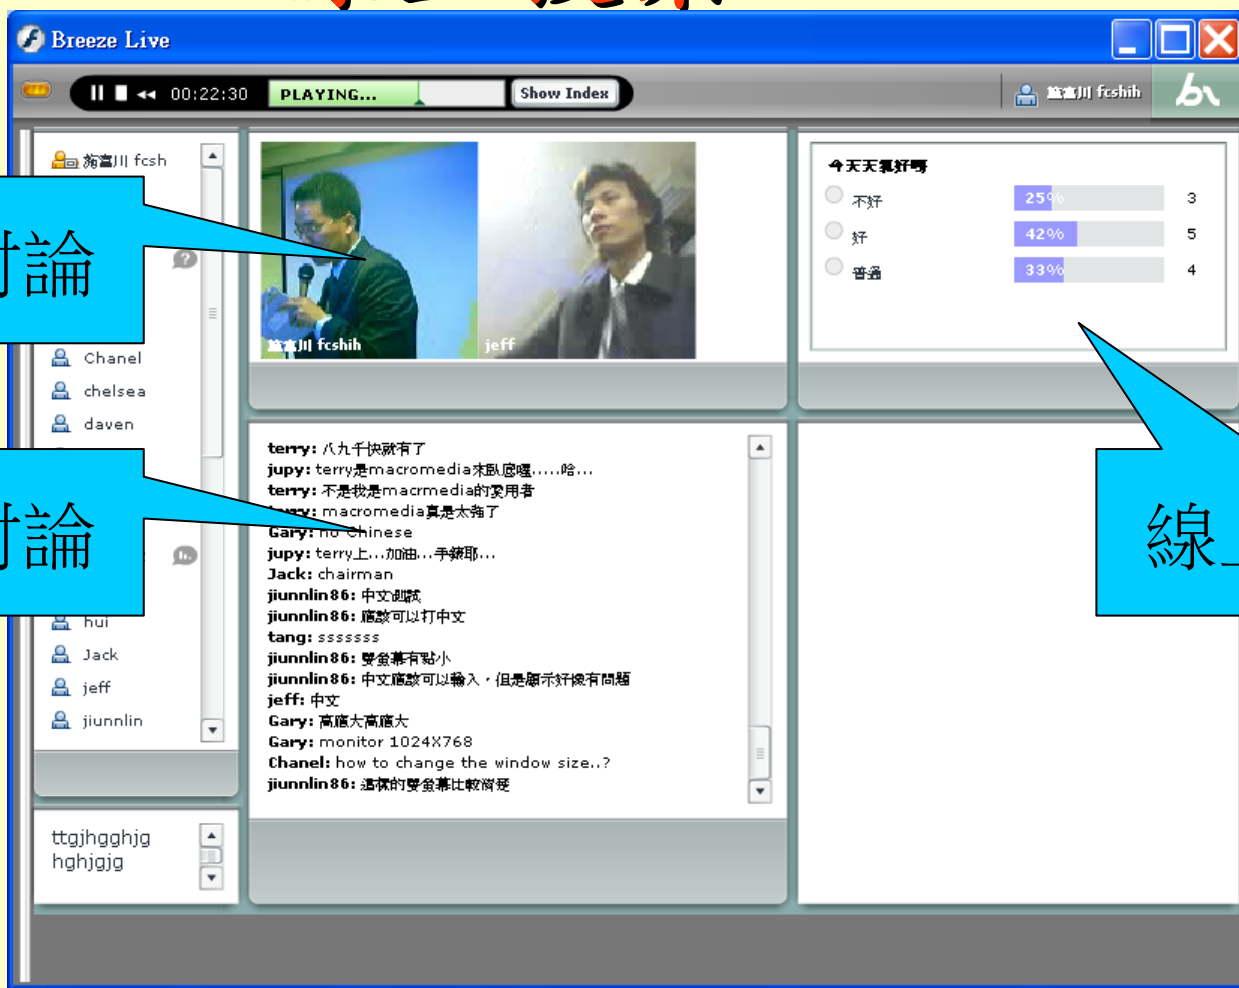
Breeze Live

00:22:30 PLAYING... Show Index

施富川 fcshih

施富川 fcsh

討論

Chanel
chelsea
daven

討論

hui
Jack
jeff
jiunnlin

ttgjhgghjg
hghjgjg

施富川 fcshih jeff

terry: 八九千快就有了
jupy: terry是macromedia來臥底喔.....哈...
terry: 不是我是macrmedia的愛用者
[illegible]: macromedia真是太猛了
Gary: no Chinese
jupy: terry上...加油...爭辦耶...
Jack: chairman
jiunnlin86: 中文測試
jiunnlin86: 應該可以打中文
tang: sssssss
jiunnlin86: 螢幕有點小
jiunnlin86: 中文應該可以輸入，但是顯示好像有問題
jeff: 中文
Gary: 高應大高應大
Gary: monitor 1024X768
Chanel: how to change the window size..?
jiunnlin86: 這樣的螢幕比較恰

今天天氣好嗎
不好 25% 3
好 42% 5
普通 33% 4

線_